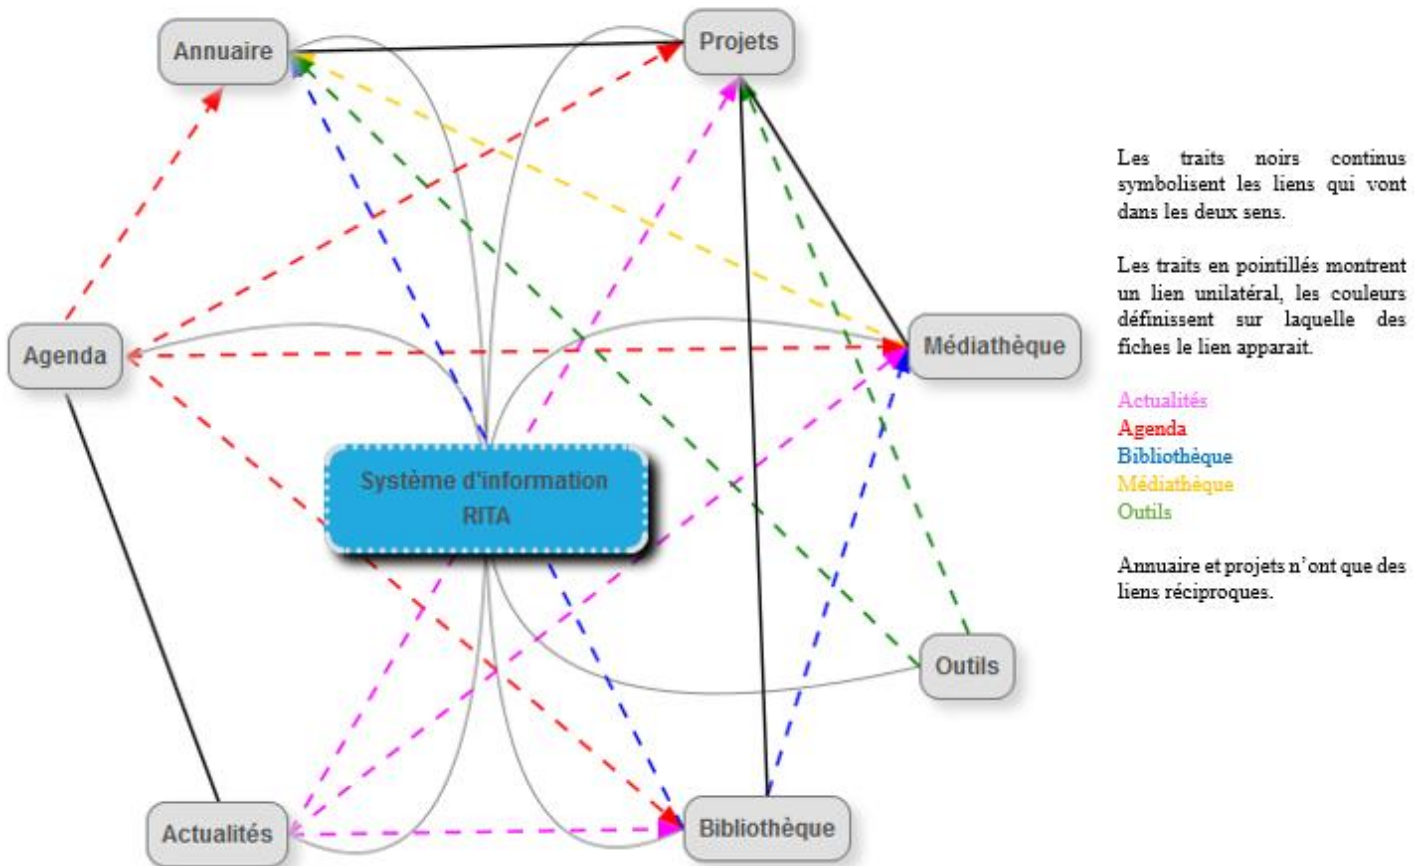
Annuaire

Projets

Agenda

Médiathèque

Système d'information RITA

Outils

Actualités

Bibliothèque

Les traits noirs continus symbolisent les liens qui vont dans les deux sens.

Les traits en pointillés montrent un lien unilatéral, les couleurs définissent sur laquelle des fiches le lien apparait.

Actualités
Agenda
Bibliothèque
Médiathèque
Outils

Annuaire et projets n'ont que des liens réciproques.